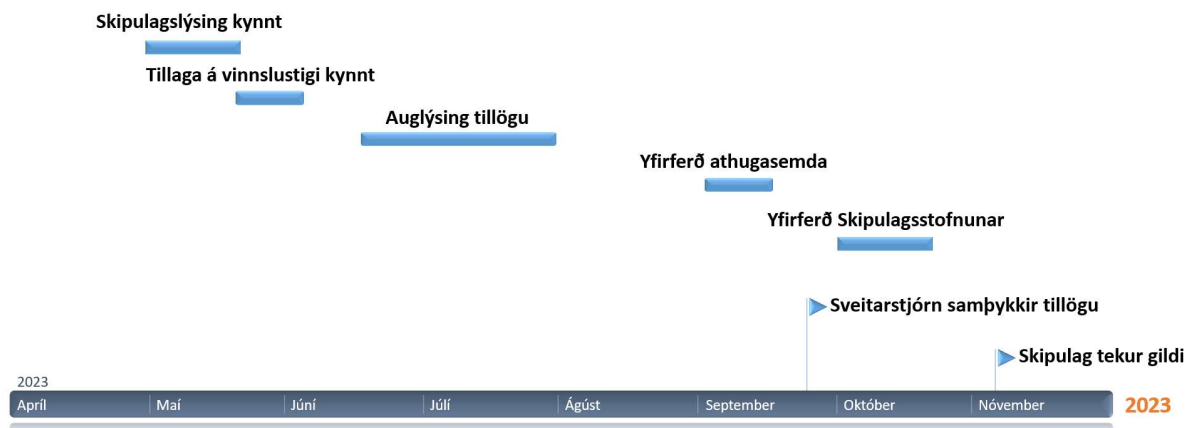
Skipulagslýsing kynnt

Tillaga á vinnslustigi kynnt

Auglýsing tillögu

Yfirferð athugasemda

Yfirferð Skipulagsstofnunar

Sveitarstjórn samþykkir tillögu

Skipulag tekur gildi

2023

April | Maí | Júní | Júlí | Ágúst | September | Október | Nóvember

2023